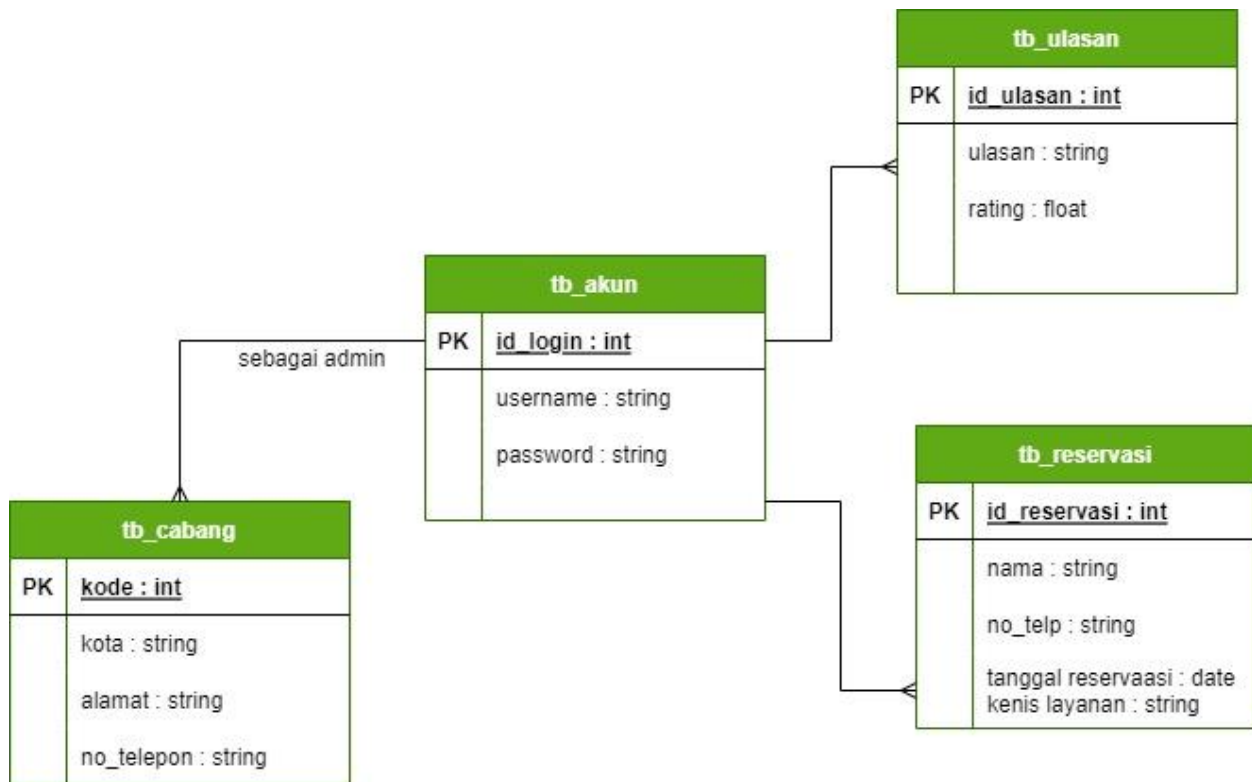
tb_ulasan

PK id_ulasan : int

ulasan : string

rating : float

tb_akun

PK id_login : int

username : string

password : string

sebagai admin

tb_reservasi

PK id_reservasi : int

nama : string

no_telp : string

tanggal reservaasi : date
kenis layanan : string

tb_cabang

PK kode : int

kota : string

alamat : string

no_telepon : string